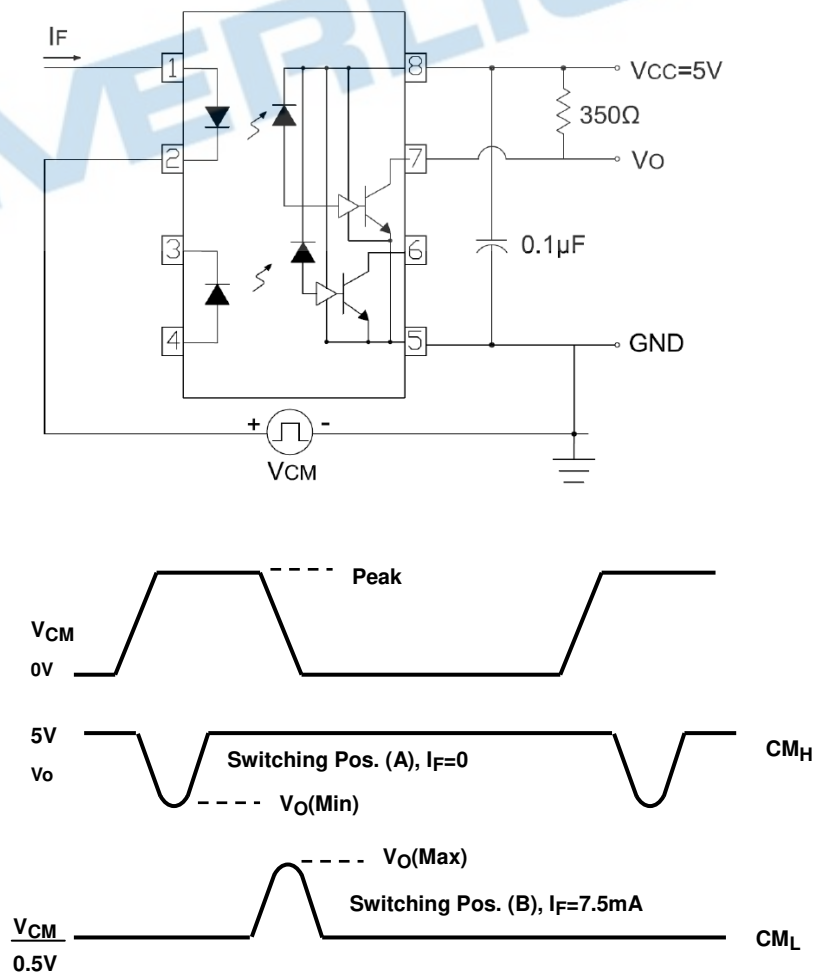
IF

1

2

3

4

8

7

6

5

VCC=5V

350Ω

VO

0.1μF

GND

+ -

VCM

Peak

$V_{CM}$

0V

5V

Vo

Switching Pos. (A), $I_F$=0

$CM_H$

$V_O$(Min)

$V_O$(Max)

Switching Pos. (B), $I_F$=7.5mA

$V_{CM}$

0.5V

$CM_L$